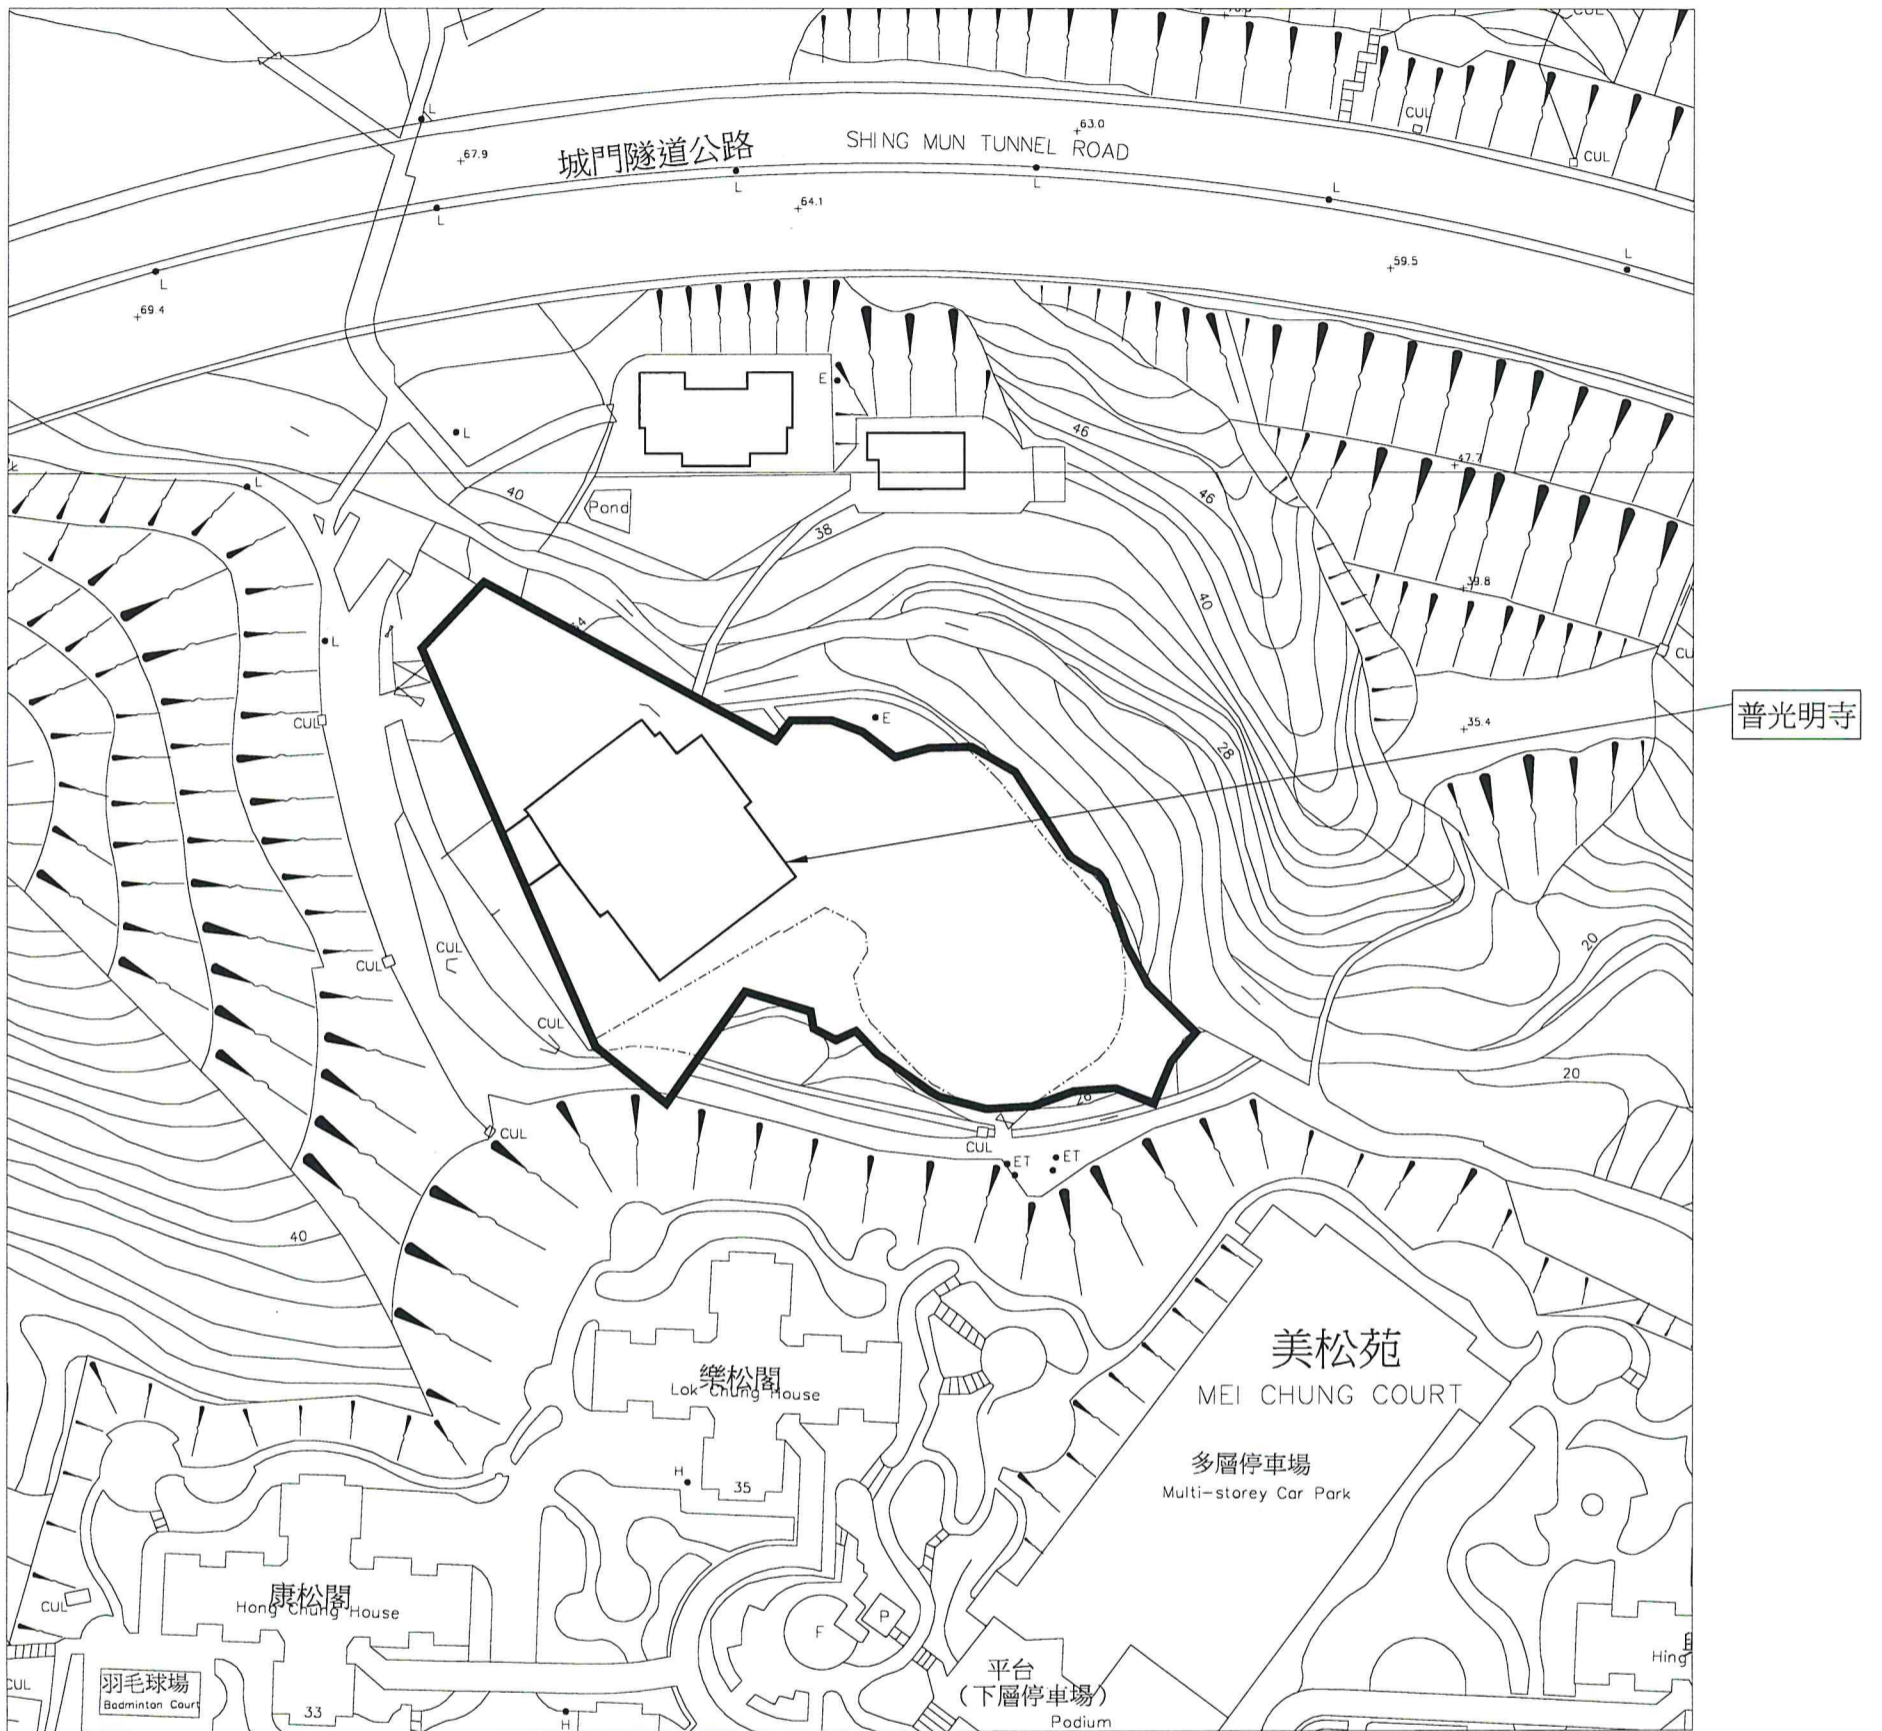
城門隧道公路
SHING MUN TUNNEL ROAD
63.0
67.9
64.1
59.5
69.4
47.7
39.8
35.4
L
L
L
L
L
L
L
L
L
E
46
46
40
40
38
28
20
20
26
40
Pond
CUL
CUL
CUL
CUL
CUL
CUL
CUL
CUL
CUL
CUL
CUL
E
ET
ET
普光明寺
美松苑
MEI CHUNG COURT
多層停車場
Multi-storey Car Park
樂松閣
Lok Chung House
H
35
康松閣
Hong Chung House
羽毛球場
Badminton Court
33
H
F
P
平台
(下層停車場)
Podium
Hing